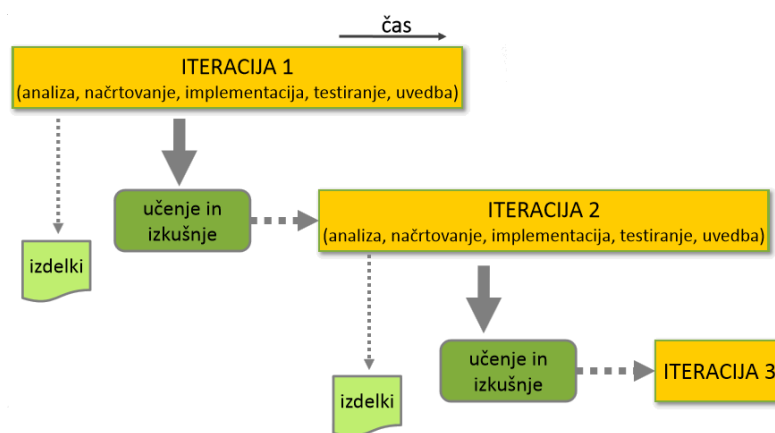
čas

ITERACIJA 1
(analiza, načrtovanje, implementacija, testiranje, uvedba)

izdelki

učenje in izkušnje

ITERACIJA 2
(analiza, načrtovanje, implementacija, testiranje, uvedba)

izdelki

učenje in izkušnje

ITERACIJA 3